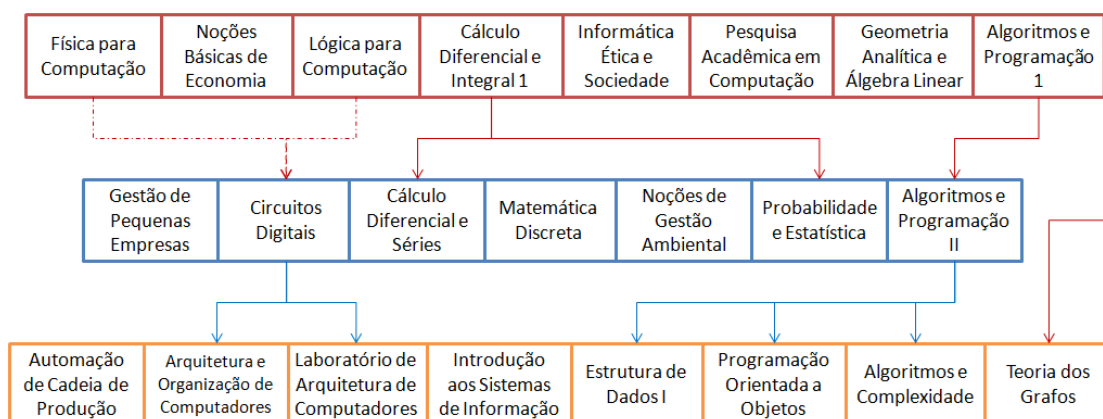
Física para Computação

Noções Básicas de Economia

Lógica para Computação

Cálculo Diferencial e Integral 1

Informática Ética e Sociedade

Pesquisa Acadêmica em Computação

Geometria Analítica e Álgebra Linear

Algoritmos e Programação 1

Gestão de Pequenas Empresas

Circuitos Digitais

Cálculo Diferencial e Séries

Matemática Discreta

Noções de Gestão Ambiental

Probabilidade e Estatística

Algoritmos e Programação II

Automação de Cadeia de Produção

Arquitetura e Organização de Computadores

Laboratório de Arquitetura de Computadores

Introdução aos Sistemas de Informação

Estrutura de Dados I

Programação Orientada a Objetos

Algoritmos e Complexidade

Teoria dos Grafos